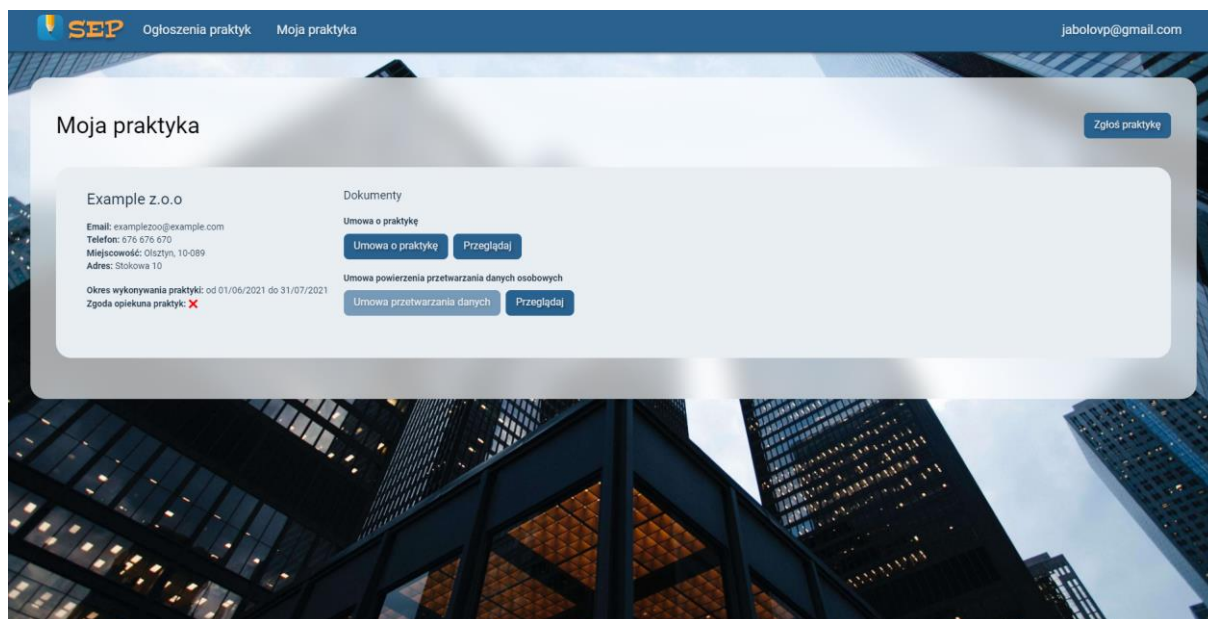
SEP Ogłoszenia praktyk Moja praktyka jabolovp@gmail.com

Moja praktyka

Zgłoś praktykę

Example z.o.o

Email: examplezoo@example.com
Telefon: 676 676 670
Miejscowość: Olsztyn, 10-089
Adres: Stokowa 10

Okres wykonywania praktyki: od 01/06/2021 do 31/07/2021
Zgoda opiekuna praktyk: ❌

Dokumenty

Umowa o praktykę

Umowa o praktykę Przeglądaj

Umowa powierzenia przetwarzania danych osobowych

Umowa przetwarzania danych Przeglądaj